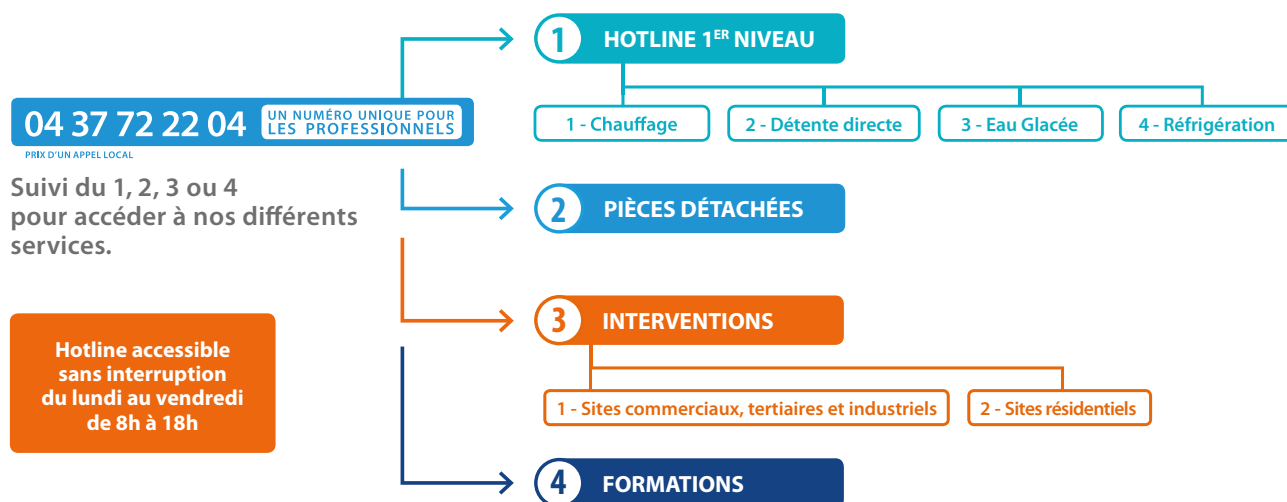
04 37 72 22 04 UN NUMÉRO UNIQUE POUR LES PROFESSIONNELS

PRIX D'UN APPEL LOCAL

Suivi du 1, 2, 3 ou 4 pour accéder à nos différents services.

Hotline accessible sans interruption du lundi au vendredi de 8h à 18h

1 HOTLINE 1$^{ER}$ NIVEAU

1 - Chauffage

2 - Détente directe

3 - Eau Glacée

4 - Réfrigération

2 PIÈCES DÉTACHÉES

3 INTERVENTIONS

1 - Sites commerciaux, tertiaires et industriels

2 - Sites résidentiels

4 FORMATIONS